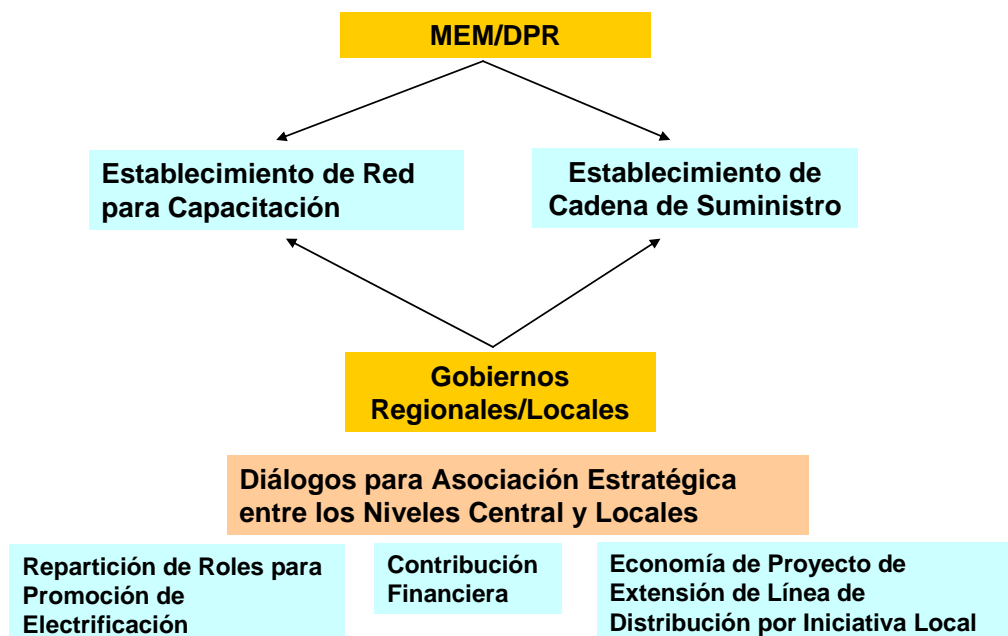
MEM/DPR

Establecimiento de Red para Capacitación

Establecimiento de Cadena de Suministro

Gobiernos Regionales/Locales

Diálogos para Asociación Estratégica entre los Niveles Central y Locales

Repartición de Roles para Promoción de Electrificación

Contribución Financiera

Economía de Proyecto de Extensión de Línea de Distribución por Iniciativa Local